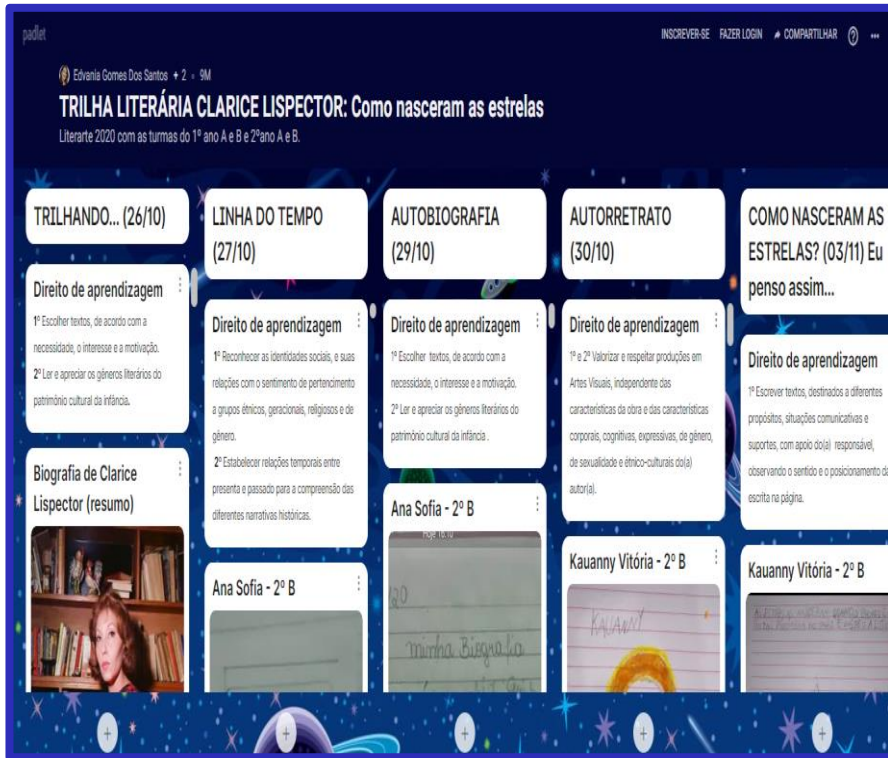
padlet

INSCREVER-SE FAZER LOGIN COMPARTILHAR ? ...

Edvania Gomes Dos Santos + 2 · 9M

TRILHA LITERÁRIA CLARICE LISPECTOR: Como nasceram as estrelas

Literarte 2020 com as turmas do 1º ano A e B e 2ºano A e B.

TRILHANDO... (26/10)

Direito de aprendizagem

1º Escolher textos, de acordo com a necessidade, o interesse e a motivação.
2º Ler e apreciar os gêneros literários do patrimônio cultural da infância.

Biografia de Clarice Lispector (resumo)

LINHA DO TEMPO (27/10)

Direito de aprendizagem

1º Reconhecer as identidades sociais, e suas relações com o sentimento de pertencimento a grupos étnicos, geracionais, religiosos e de gênero.
2º Estabelecer relações temporais entre presente e passado para a compreensão das diferentes narrativas históricas.

Ana Sofia - 2º B

AUTOBIOGRAFIA (29/10)

Direito de aprendizagem

1º Escolher textos, de acordo com a necessidade, o interesse e a motivação.
2º Ler e apreciar os gêneros literários do patrimônio cultural da infância .

Ana Sofia - 2º B

Hoje 16:10

Minha Biografia

AUTORRETRATO (30/10)

Direito de aprendizagem

1º e 2º Valorizar e respeitar produções em Artes Visuais, independente das características da obra e das características corporais, cognitivas, expressivas, de gênero, de sexualidade e étnico-culturais do(a) autor(a).

Kauanny Vitória - 2º B

KAUANY

COMO NASCERAM AS ESTRELAS? (03/11) Eu penso assim...

Direito de aprendizagem

1º Escrever textos, destinados a diferentes propósitos, situações comunicativas e suportes, com apoio do(a) responsável, observando o sentido e o posicionamento da escrita na página.

Kauanny Vitória - 2º B

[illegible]